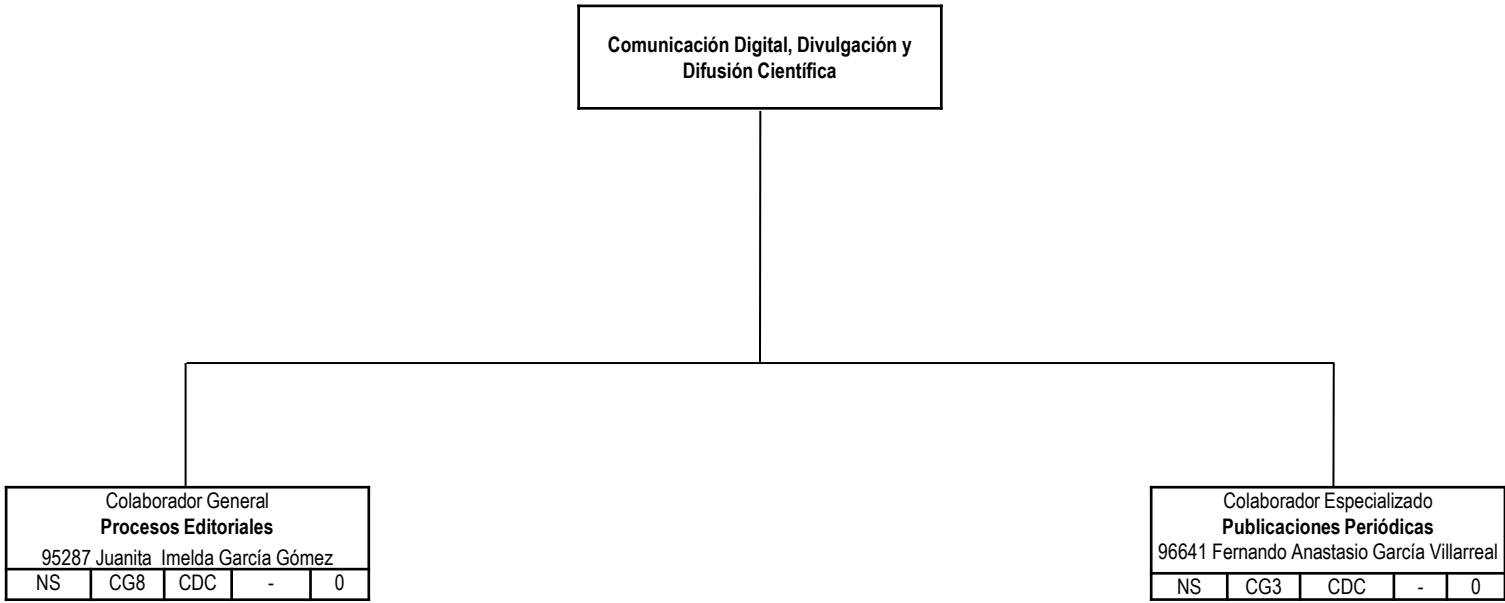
Comunicación Digital, Divulgación y Difusión Científica

Colaborador General
Procesos Editoriales
95287 Juanita Imelda García Gómez

| NS | CG8 | CDC | - | 0 |
|---|---|---|---|---|

Colaborador Especializado
Publicaciones Periódicas
96641 Fernando Anastasio García Villarreal

| NS | CG3 | CDC | - | 0 |
|---|---|---|---|---|